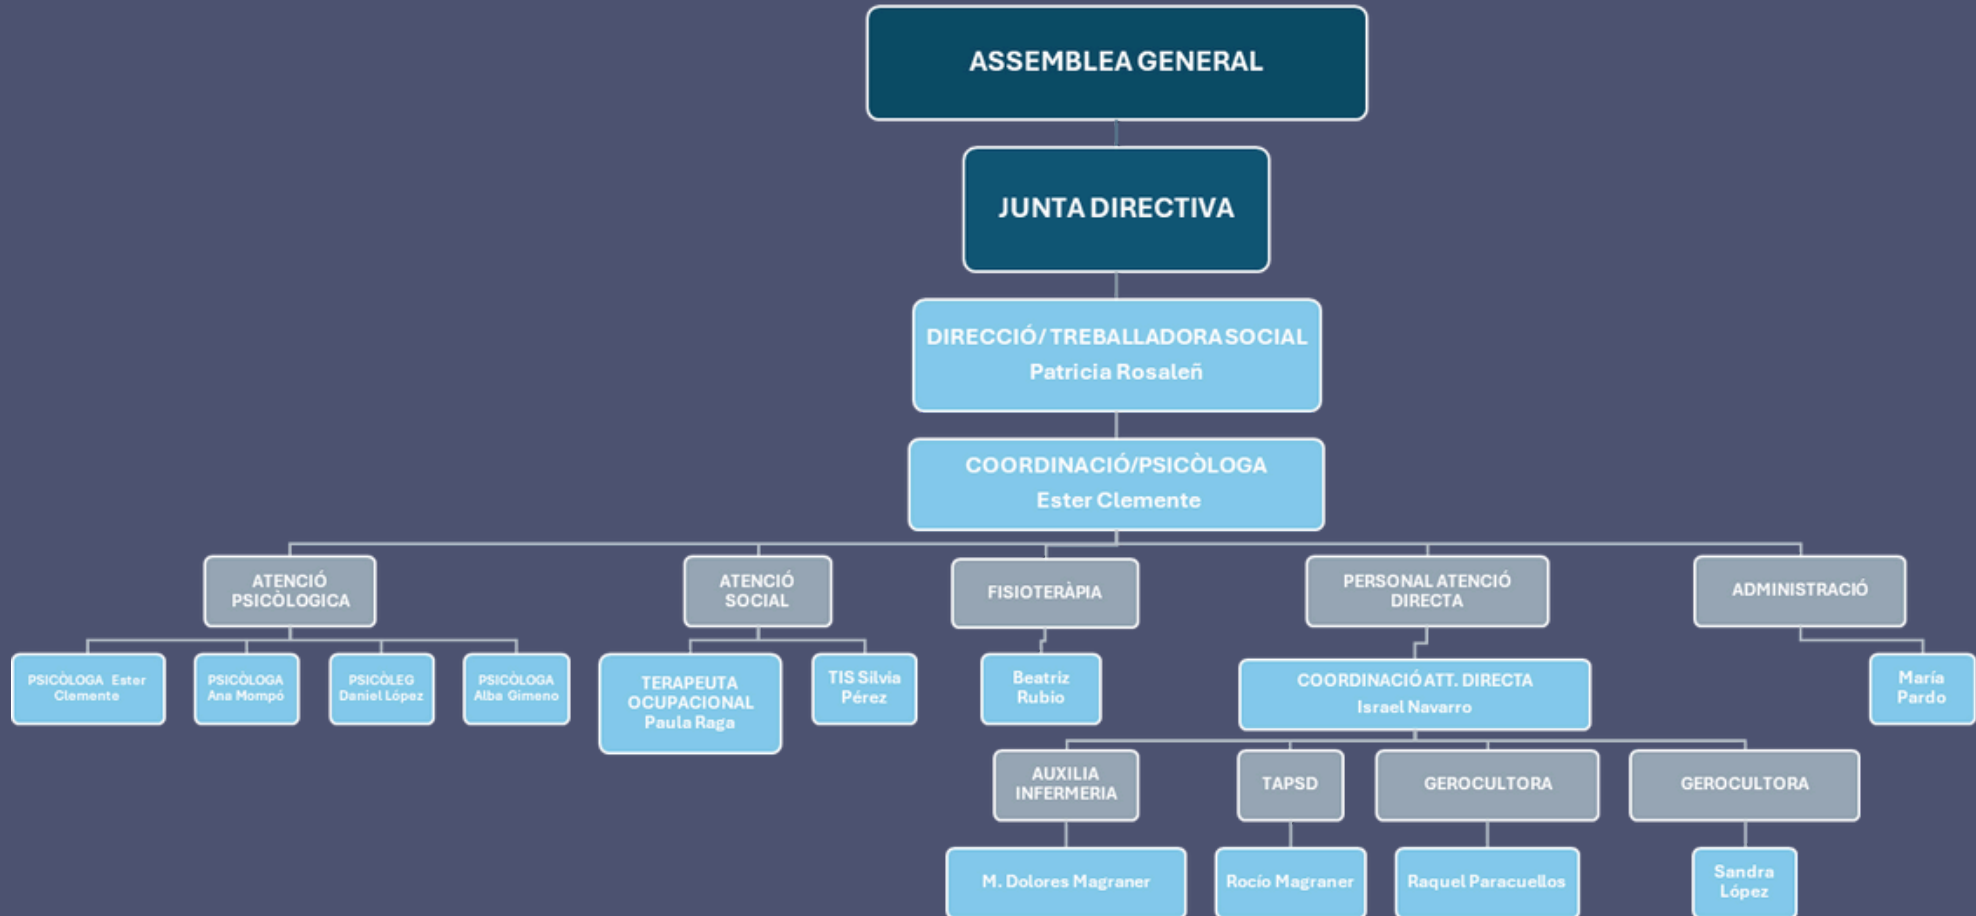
ASSEMBLEA GENERAL

JUNTA DIRECTIVA

DIRECCIÓ/ TREBALLADORA SOCIAL
Patricia Rosaleñ

COORDINACIÓ/PSICÒLOGA
Ester Clemente

ATENCIÓ PSICÒLOGICA

PSICÒLOGA Ester Clemente

PSICÒLOGA Ana Mompó

PSICÒLEG Daniel López

PSICÒLOGA Alba Gimeno

ATENCIÓ SOCIAL

TERAPEUTA OCUPACIONAL Paula Raga

TIS Silvia Pérez

FISIOTERÀPIA

Beatriz Rubio

PERSONAL ATENCIÓ DIRECTA

COORDINACIÓ ATT. DIRECTA
Israel Navarro

AUXILIA INFERMERIA

M. Dolores Magraner

TAPSD

Rocío Magraner

GEROCULTORA

Raquel Paracuellos

GEROCULTORA

Sandra López

ADMINISTRACIÓ

María Pardo